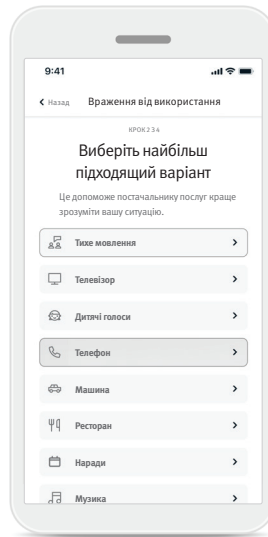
9:41

Назад

Враження від використання

КРОК 2 3 4

Виберіть найбільш підходящий варіант

Це допоможе постачальнику послуг краще зрозуміти вашу ситуацію.

Тихе мовлення

Телевізор

Дитячі голоси

Телефон

Машина

Ресторан

Наради

Музика